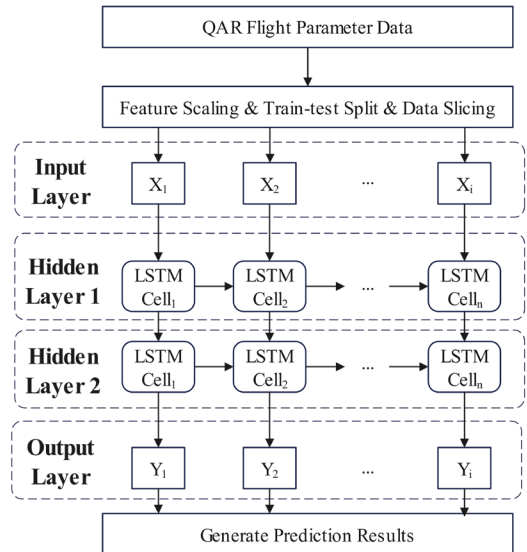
QAR Flight Parameter Data

Feature Scaling & Train-test Split & Data Slicing

Input Layer

$X_1$ $X_2$ ... $X_i$

Hidden Layer 1

LSTM $Cell_1$ LSTM $Cell_2$ ... LSTM $Cell_n$

Hidden Layer 2

LSTM $Cell_1$ LSTM $Cell_2$ ... LSTM $Cell_n$

Output Layer

$Y_1$ $Y_2$ ... $Y_i$

Generate Prediction Results